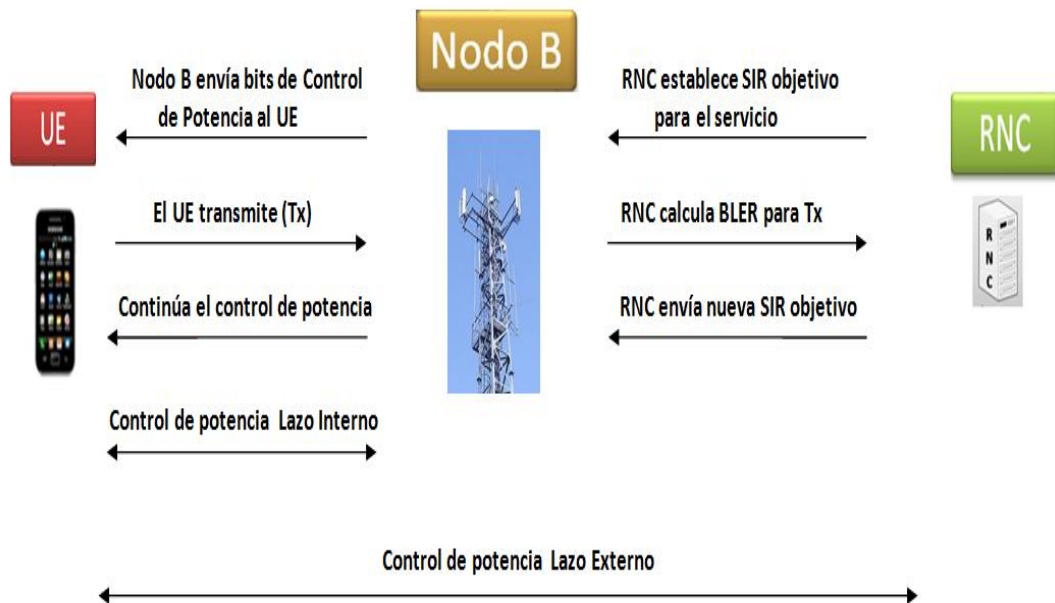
Nodo B

UE

RNC

Nodo B envía bits de Control de Potencia al UE

RNC establece SIR objetivo para el servicio

El UE transmite (Tx)

RNC calcula BLER para Tx

Continúa el control de potencia

RNC envía nueva SIR objetivo

R
N
C

Control de potencia Lazo Interno

Control de potencia Lazo Externo